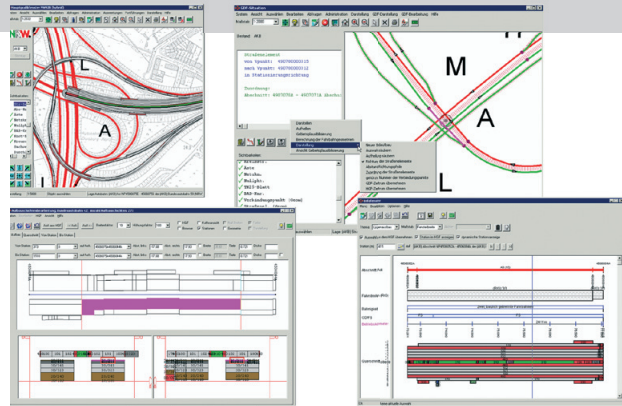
L

A

M

A

L

Streckenelement
von Vpunkt: 4007000025
zum Vpunkt: 4007000113
im Stationierungsbereich

Trassierung:
Abschnitt: 4007070A - 4007071A Abschn

Darstellen
Aufrufen
Gefahrenpunktbeurteilung
Berechnung der Fahrbahnparameter
Darstellung
Ansicht Gefahrenpunktbeurteilung

Neuer Abschnitt
Auswahlendungen
Aufzeigen
Nutzer der Straßenelemente
Abschnittsnummer
Trassierung der Straßenelemente
Genaue Nummer der Verbindungspunkte
GDP-Daten übernehmen
NSR-Daten übernehmen

Abschnitt
Bahn
Bauwerk
Knoten
Verbindungspunkt